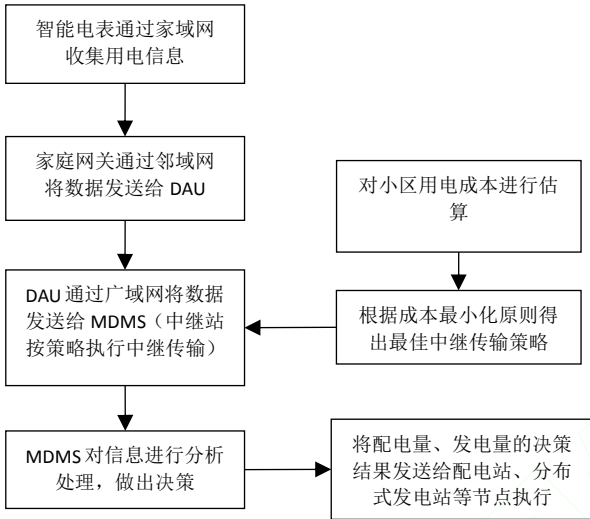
智能电表通过家域网收集用电信息

家庭网关通过邻域网将数据发送给 DAU

对小区用电成本进行估算

DAU 通过广域网将数据发送给 MDMS（中继站按策略执行中继传输）

根据成本最小化原则得出最佳中继传输策略

MDMS 对信息进行分析处理，做出决策

将配电量、发电量的决策结果发送给配电站、分布式发电站等节点执行